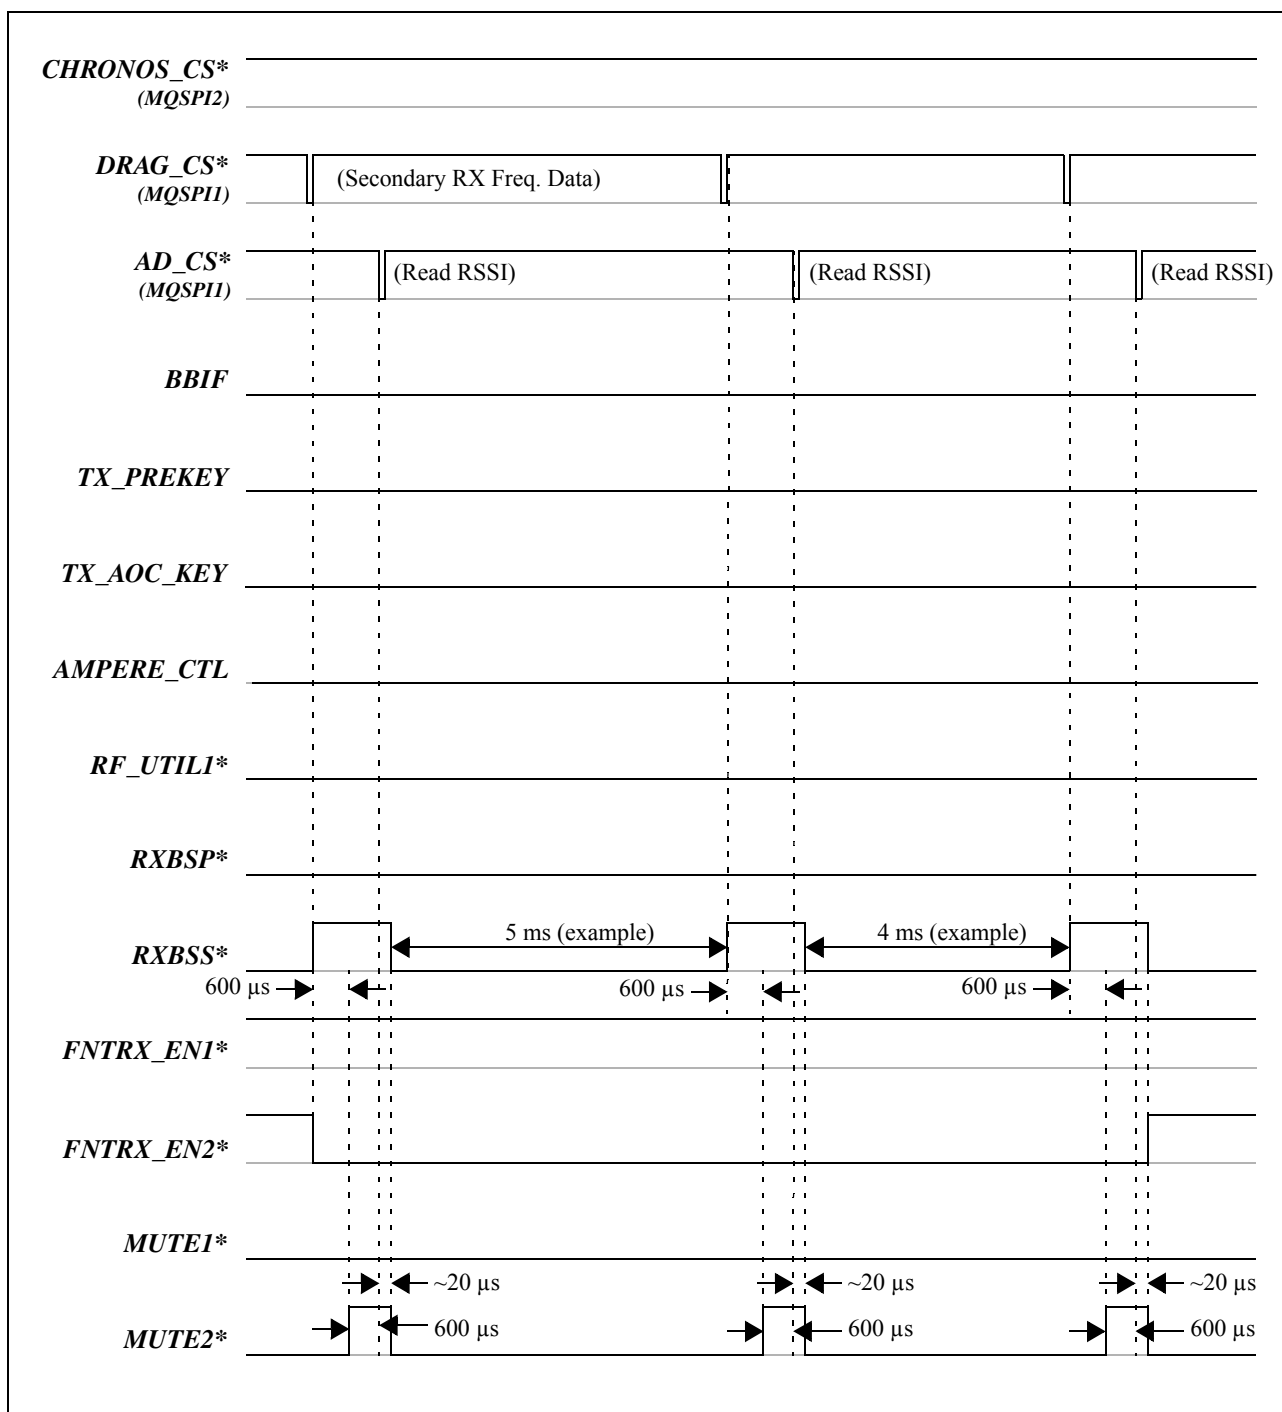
CHRONOS_CS*
(MQSPI2)

DRAG_CS*
(MQSPI1)
(Secondary RX Freq. Data)

AD_CS*
(MQSPI1)
(Read RSSI)
(Read RSSI)
(Read RSSI)

BBIF

TX_PREKEY

TX_AOC_KEY

AMPERE_CTL

RF_UTIL1*

RXBSP*

RXBSS*
5 ms (example)
4 ms (example)
600 µs
600 µs
600 µs

FNTRX_EN1*

FNTRX_EN2*

MUTE1*
~20 µs
~20 µs
~20 µs

MUTE2*
600 µs
600 µs
600 µs